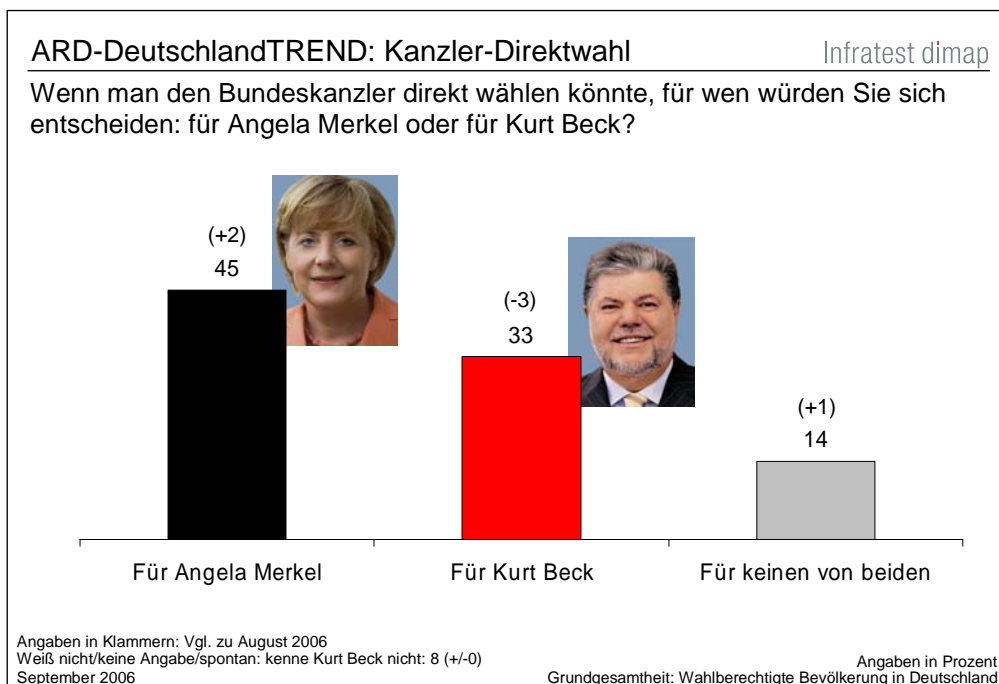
ARD-DeutschlandTREND: Kanzler-Direktwahl

Infratest dimap

Wenn man den Bundeskanzler direkt wählen könnte, für wen würden Sie sich entscheiden: für Angela Merkel oder für Kurt Beck?

(+2)
45

(-3)
33

(+1)
14

Für Angela Merkel

Für Kurt Beck

Für keinen von beiden

Angaben in Klammern: Vgl. zu August 2006
Weiß nicht/keine Angabe/spontan: kenne Kurt Beck nicht: 8 (+/-0)
September 2006

Angaben in Prozent
Grundgesamtheit: Wahlberechtigte Bevölkerung in Deutschland